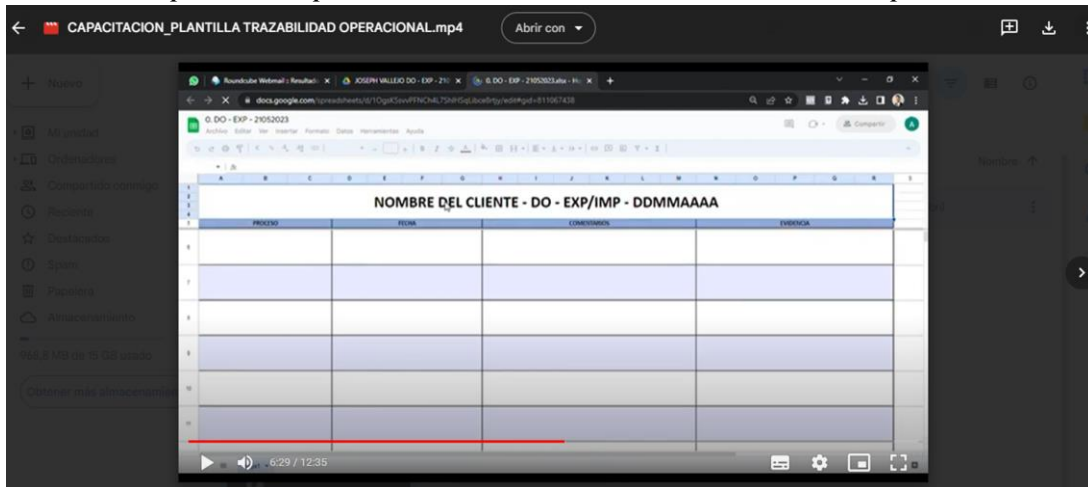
CAPACITACION_PLANTILLA TRAZABILIDAD OPERACIONAL.mp4

Abrir con

Nuevo

Mi unidad

Ordenadores

Compartido conmigo

Reciente

Destacados

Spam

Papelera

Almacenamiento

Obtener más almacenamiento

Nombre

Roundcube Webmail :: Resultad

JOSEPH VALLEJO DO - EXP - 21

0. DO - EXP - 21052023.xlsx

docs.google.com/spreadsheets/d/

0. DO - EXP - 21052023

Archivo Editar Ver Insertar Formato Datos Herramientas Ayuda

Compartir

NOMBRE DEL CLIENTE - DO - EXP/IMP - DDMMAAAA

| PROCESO | FECHA | COMENTARIOS | EVIDENCIA |
|---|---|---|---|
| | | | |
| | | | |
| | | | |
| | | | |
| | | | |
| | | | |

6:29 / 12:35